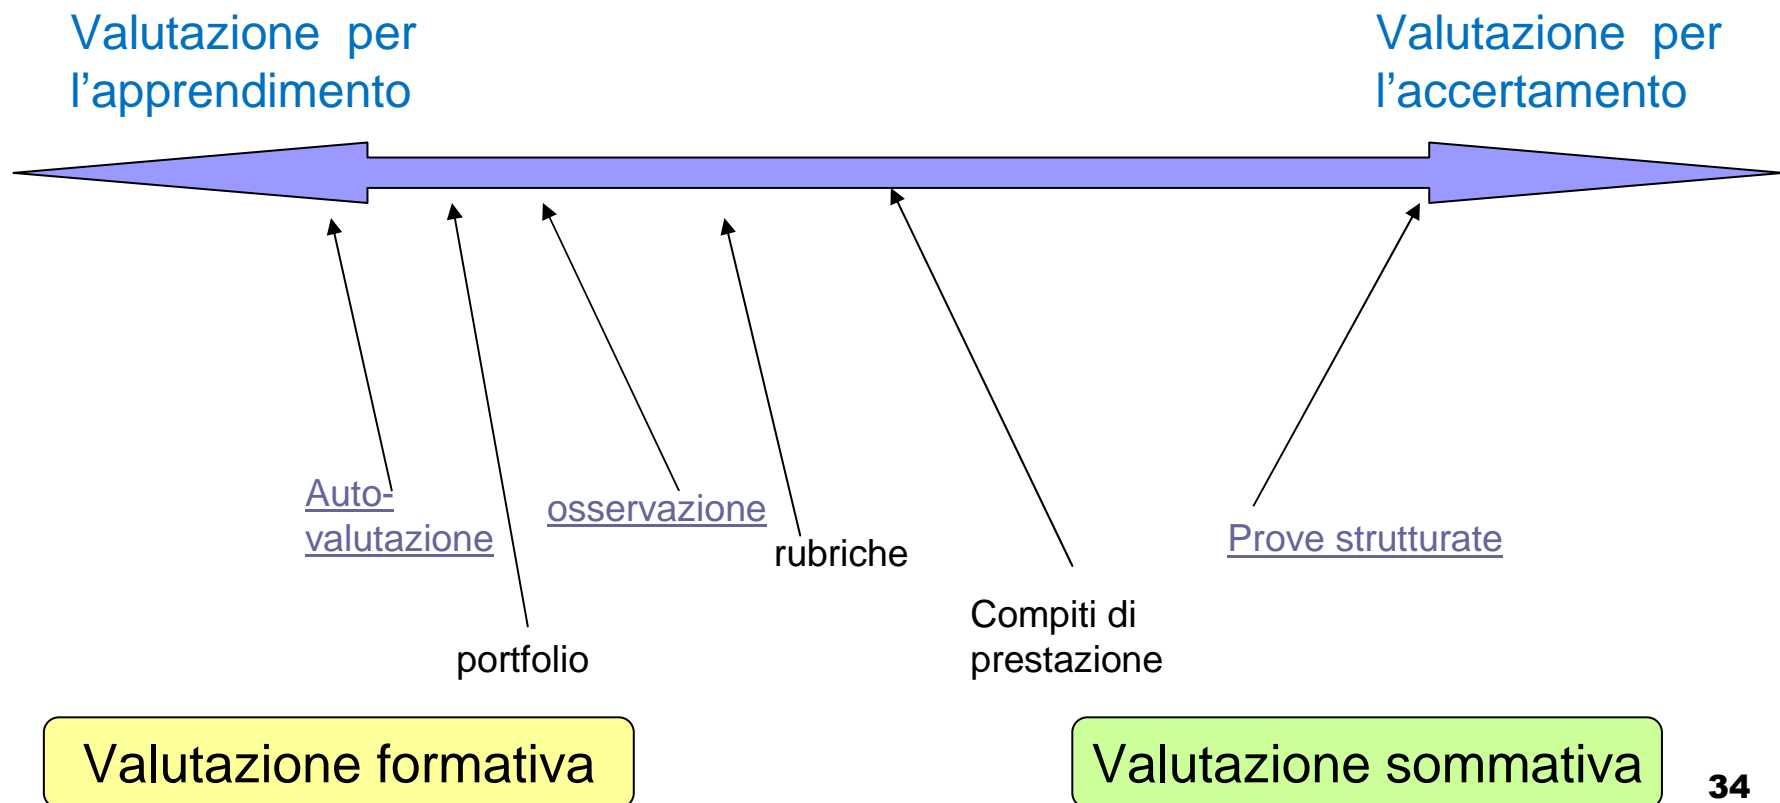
Valutazione per l’apprendimento

Valutazione per l’accertamento

Auto-valutazione

osservazione

rubriche

Prove strutturate

Compiti di prestazione

portfolio

Valutazione formativa

Valutazione sommativa

34